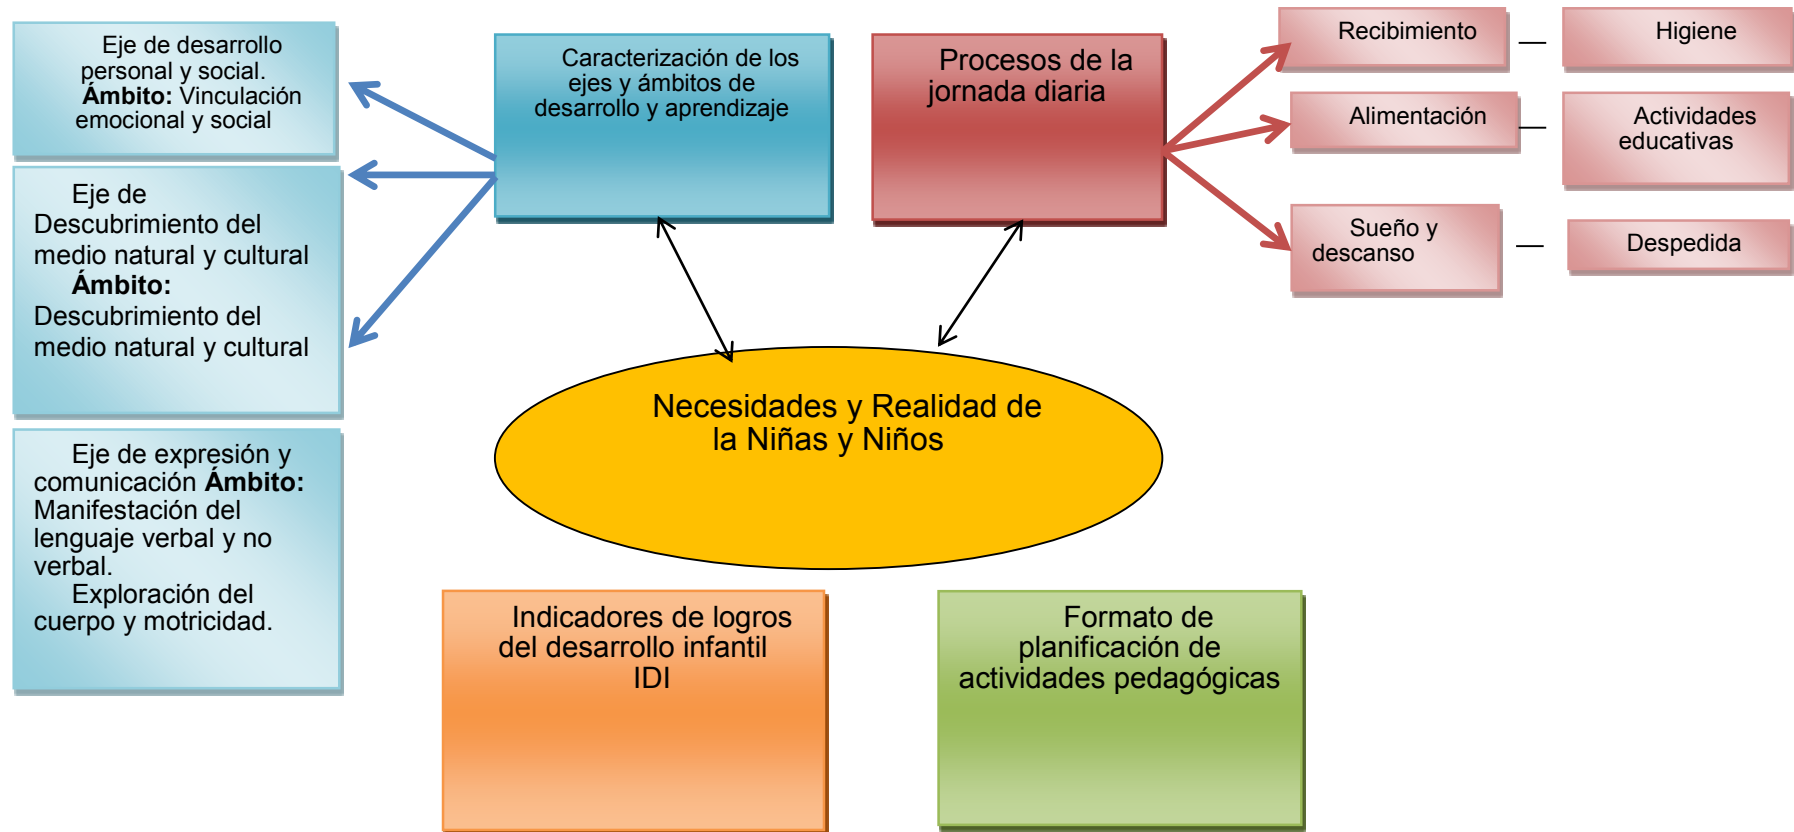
Eje de desarrollo personal y social. **Ámbito:** Vinculación emocional y social

Eje de Descubrimiento del medio natural y cultural **Ámbito:** Descubrimiento del medio natural y cultural

Eje de expresión y comunicación **Ámbito:** Manifestación del lenguaje verbal y no verbal. Exploración del cuerpo y motricidad.

Caracterización de los ejes y ámbitos de desarrollo y aprendizaje

Procesos de la jornada diaria

Recibimiento

Higiene

Alimentación

Actividades educativas

Sueño y descanso

Despedida

Necesidades y Realidad de la Niñas y Niños

Indicadores de logros del desarrollo infantil IDI

Formato de planificación de actividades pedagógicas